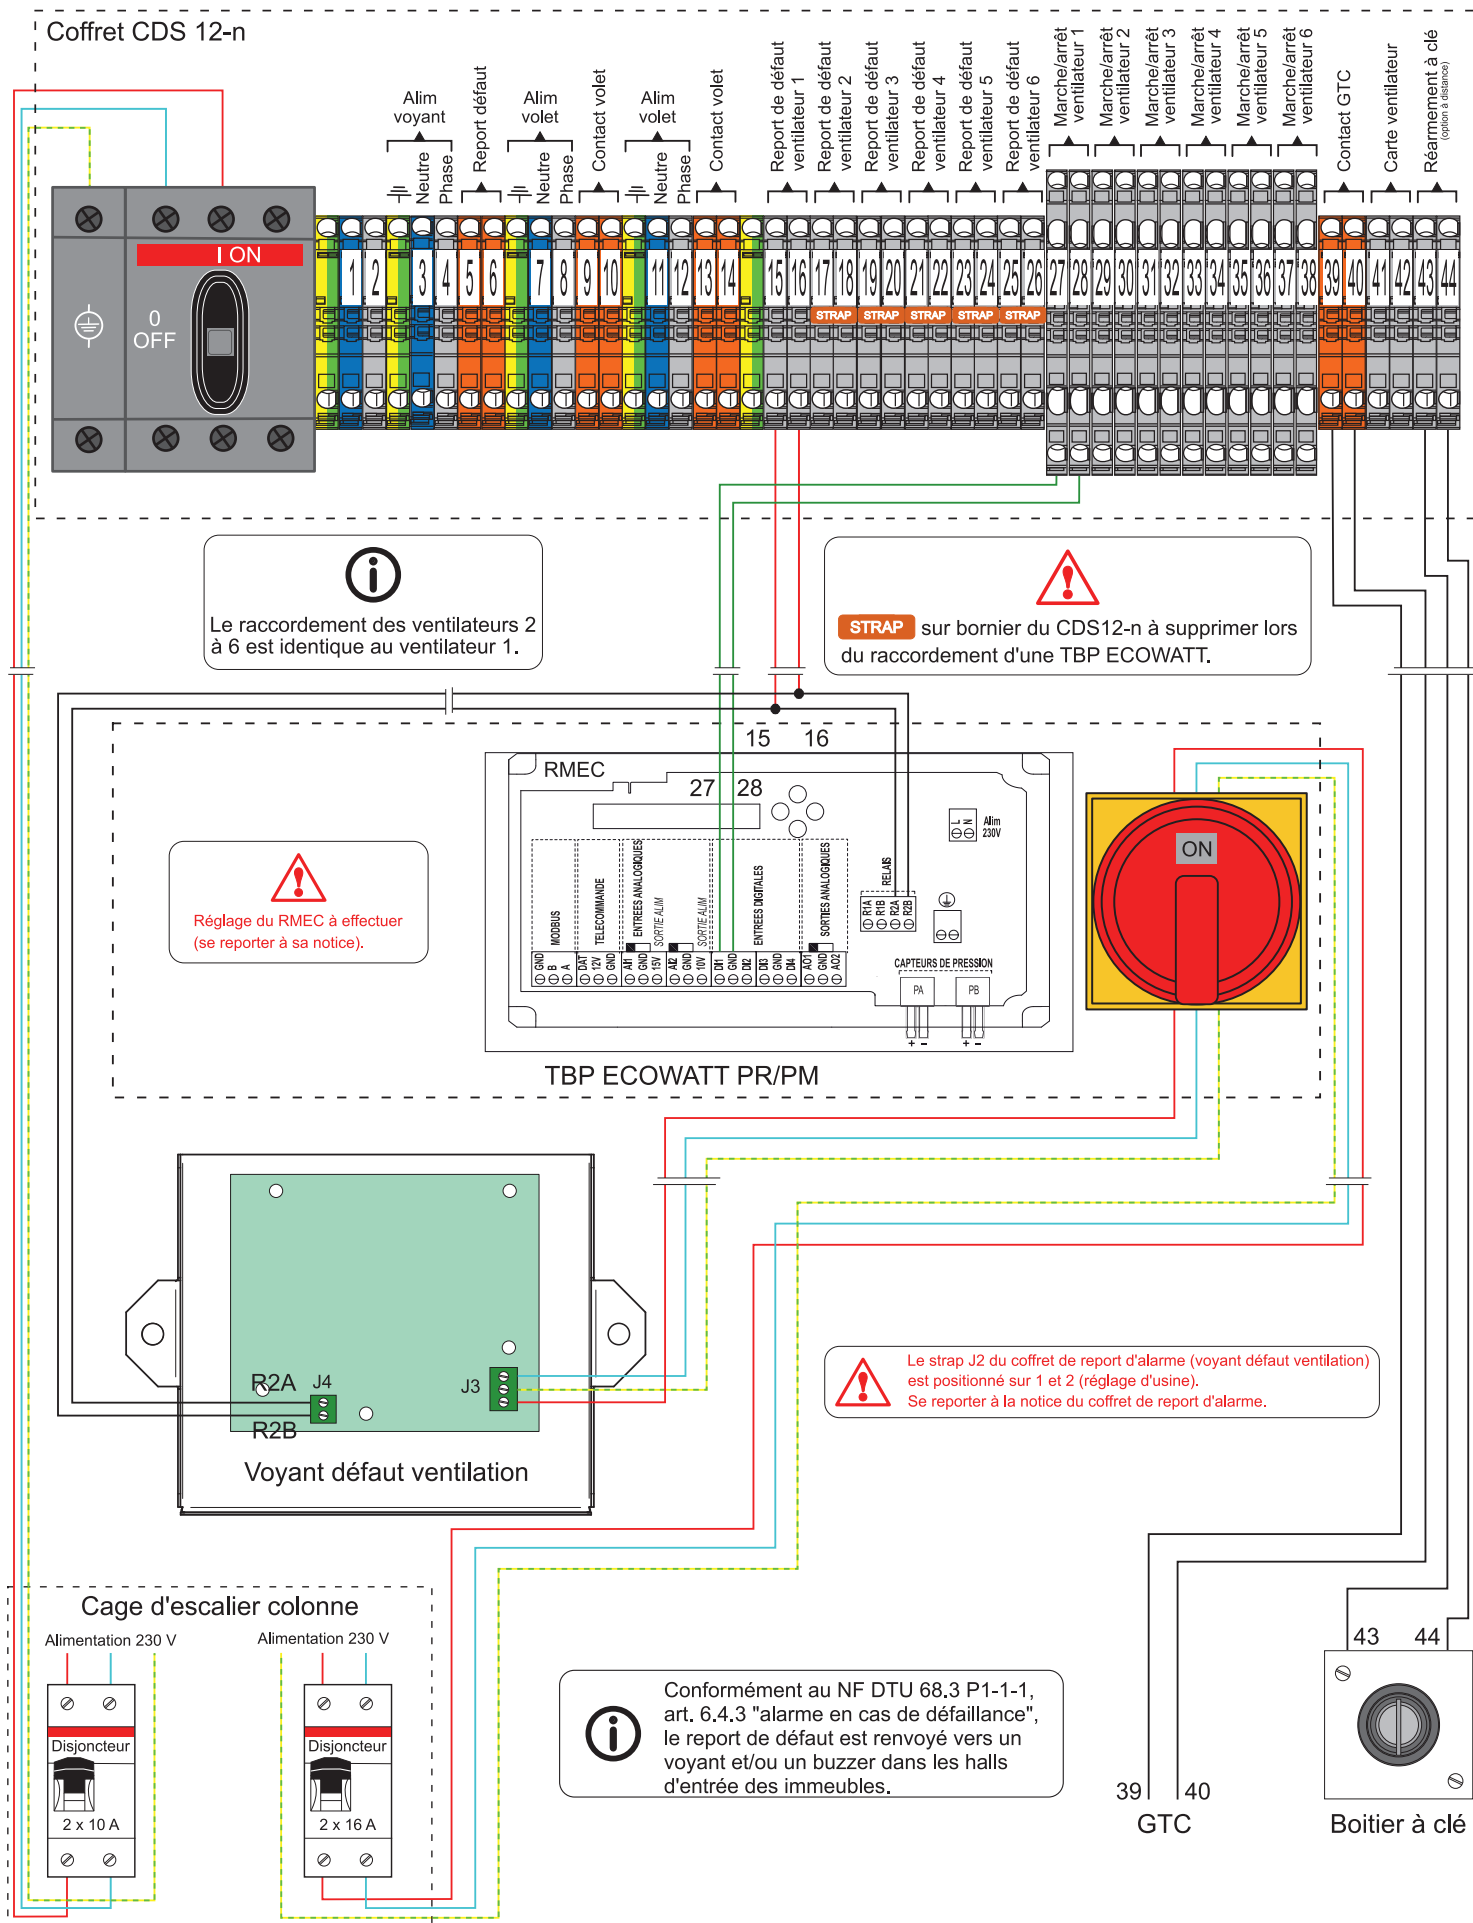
Coffret CDS 12-n

I ON

0 OFF

Alim voyant
Neutre
Phase
Report défaut
Alim volet
Neutre
Phase
Contact volet
Alim volet
Neutre
Phase
Contact volet
Report de défaut ventilateur 1
Report de défaut ventilateur 2
Report de défaut ventilateur 3
Report de défaut ventilateur 4
Report de défaut ventilateur 5
Report de défaut ventilateur 6
Marche/arrêt ventilateur 1
Marche/arrêt ventilateur 2
Marche/arrêt ventilateur 3
Marche/arrêt ventilateur 4
Marche/arrêt ventilateur 5
Marche/arrêt ventilateur 6
Contact GTC
Carte ventilateur
Réarmement à clé (option à distance)

1 2 3 4 5 6 7 8 9 10 11 12 13 14 15 16 17 18 19 20 21 22 23 24 25 26 27 28 29 30 31 32 33 34 35 36 37 38 39 40 41 42 43 44

STRAP STRAP STRAP STRAP STRAP

Le raccordement des ventilateurs 2 à 6 est identique au ventilateur 1.

STRAP sur bornier du CDS12-n à supprimer lors du raccordement d'une TBP ECOWATT.

15 16

RMEC

27 28

MODBUS
TELECOMMANDE
ENTREES ANALOGIQUES
SORTIE ALIM
SORTIE ALIM
ENTREES DIGITALES
SORTIES ANALOGIQUES
RELAIS
GND B A DAT 12V GND AI1 GND 15V AI2 GND 10V DI1 GND DI2 DI3 GND DI4 AO1 GND AO2
R1A R1B R2A R2B
L N Alim 230V
CAPTEURS DE PRESSION
PA PB
+ - + -

Réglage du RMEC à effectuer (se reporter à sa notice).

TBP ECOWATT PR/PM

ON

R2A J4
R2B
J3

Voyant défaut ventilation

Le strap J2 du coffret de report d'alarme (voyant défaut ventilation) est positionné sur 1 et 2 (réglage d'usine).
Se reporter à la notice du coffret de report d'alarme.

Cage d'escalier colonne
Alimentation 230 V
Disjoncteur
2 x 10 A
Alimentation 230 V
Disjoncteur
2 x 16 A

Conformément au NF DTU 68.3 P1-1-1, art. 6.4.3 "alarme en cas de défaillance", le report de défaut est renvoyé vers un voyant et/ou un buzzer dans les halls d'entrée des immeubles.

39 40
GTC

43 44
Boitier à clé